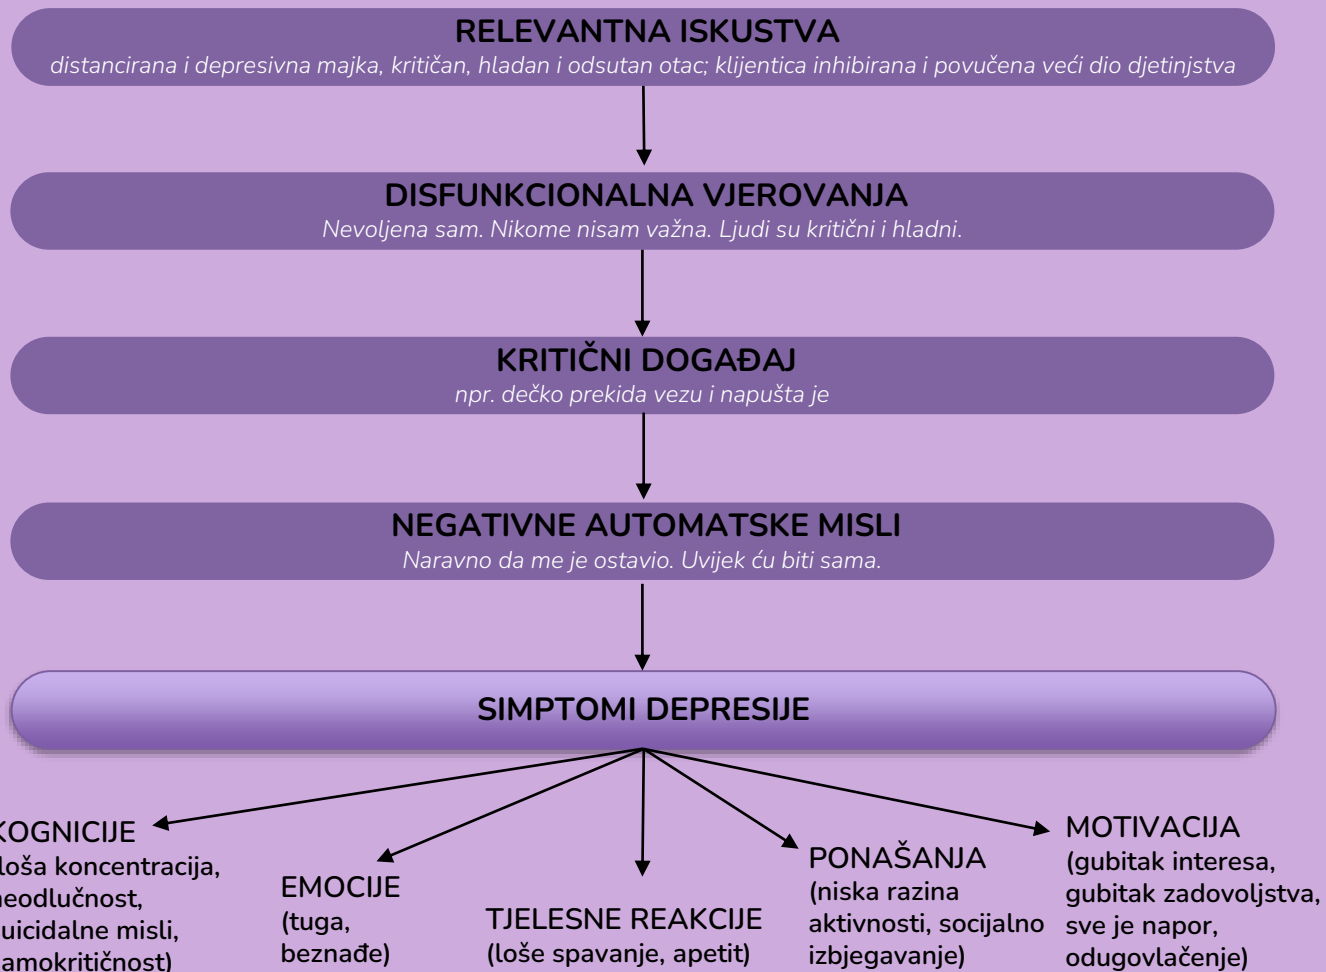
RELEVANTNA ISKUSTVA
distancirana i depresivna majka, kritičan, hladan i odsutan otac; klijentica inhibirana i povučena veći dio djetinjstva

DISFUNKCIONALNA VJEROVANJA
Nevoljena sam. Nikome nisam važna. Ljudi su kritični i hladni.

KRITIČNI DOGAĐAJ
npr. dečko prekida vezu i napušta je

NEGATIVNE AUTOMATSKE MISLI
Naravno da me je ostavio. Uvijek ću biti sama.

SIMPTOMI DEPRESIJE

KOGNICIJE
loša koncentracija, neodlučnost, suicidalne misli, samokritičnost)

EMOCIJE
(tuga, beznađe)

TJELESNE REAKCIJE
(loše spavanje, apetit)

PONAŠANJA
(niska razina aktivnosti, socijalno izbjegavanje)

MOTIVACIJA
(gubitak interesa, gubitak zadovoljstva, sve je napor, odugovlačenje)